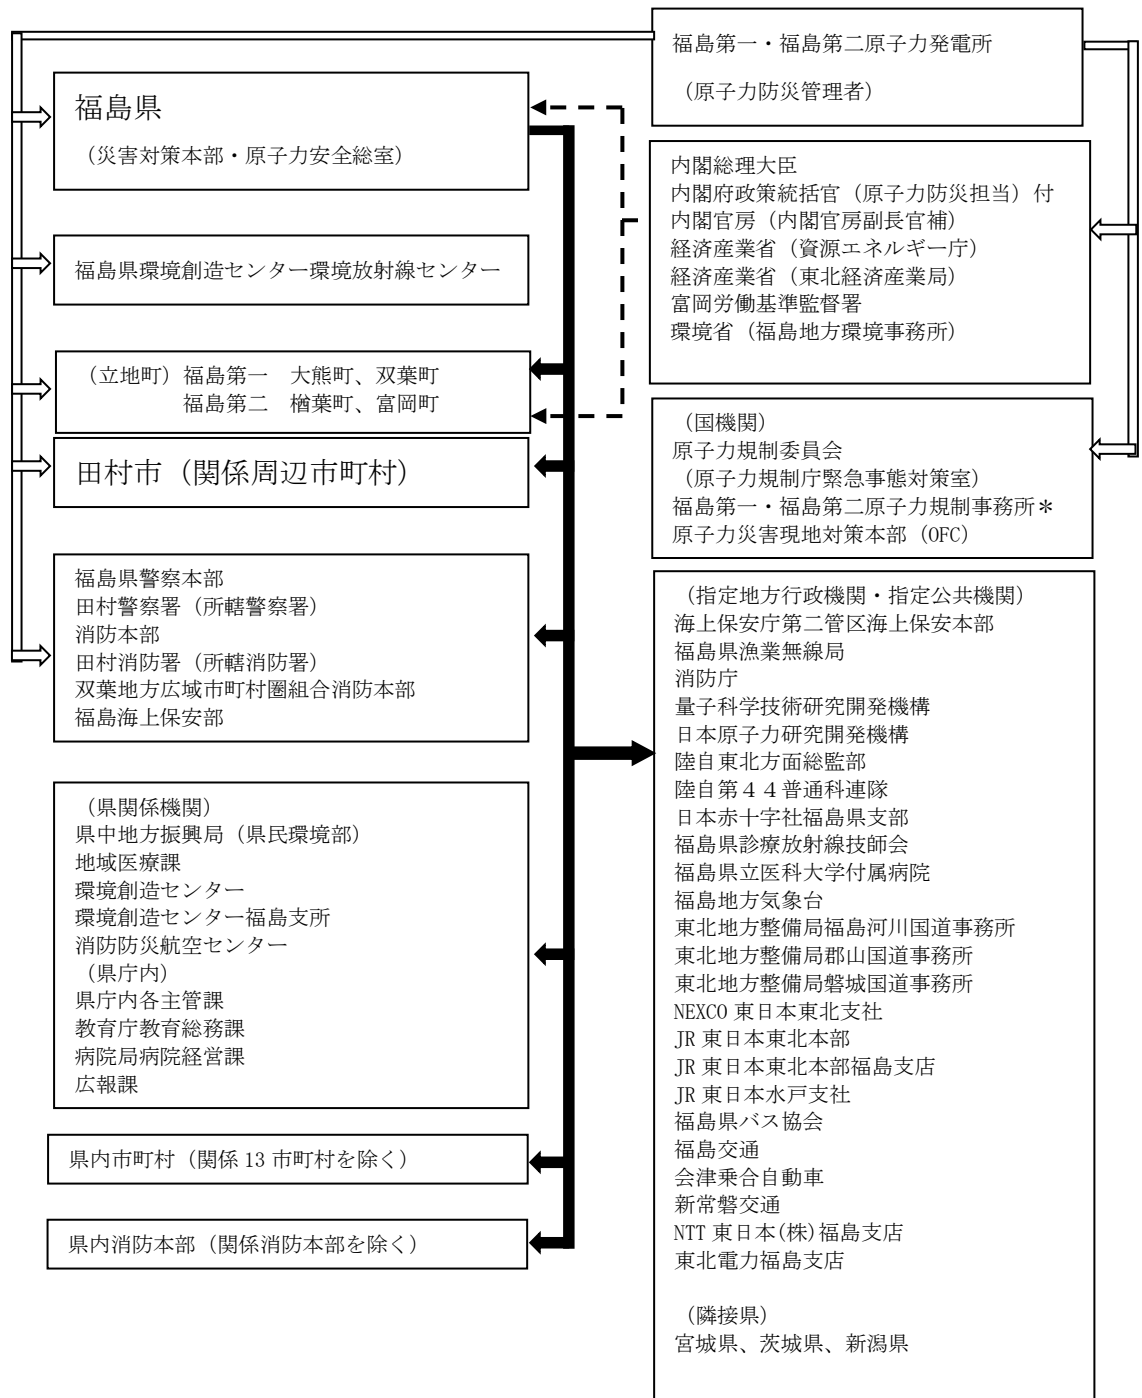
福島第一・福島第二原子力発電所

（原子力防災管理者）

福島県

（災害対策本部・原子力安全総室）

内閣総理大臣
内閣府政策統括官（原子力防災担当）付
内閣官房（内閣官房副長官補）
経済産業省（資源エネルギー庁）
経済産業省（東北経済産業局）
富岡労働基準監督署
環境省（福島地方環境事務所）

福島県環境創造センター環境放射線センター

（立地町）福島第一　大熊町、双葉町
福島第二　楢葉町、富岡町

（国機関）
原子力規制委員会
（原子力規制庁緊急事態対策室）
福島第一・福島第二原子力規制事務所＊
原子力災害現地対策本部（OFC）

田村市（関係周辺市町村）

福島県警察本部
田村警察署（所轄警察署）
消防本部
田村消防署（所轄消防署）
双葉地方広域市町村圏組合消防本部
福島海上保安部

（指定地方行政機関・指定公共機関）
海上保安庁第二管区海上保安本部
福島県漁業無線局
消防庁
量子科学技術研究開発機構
日本原子力研究開発機構
陸自東北方面総監部
陸自第４４普通科連隊
日本赤十字社福島県支部
福島県診療放射線技師会
福島県立医科大学付属病院
福島地方気象台
東北地方整備局福島河川国道事務所
東北地方整備局郡山国道事務所
東北地方整備局磐城国道事務所
NEXCO 東日本東北支社
JR 東日本東北本部
JR 東日本東北本部福島支店
JR 東日本水戸支社
福島県バス協会
福島交通
会津乗合自動車
新常磐交通
NTT 東日本(株)福島支店
東北電力福島支店

（隣接県）
宮城県、茨城県、新潟県

（県関係機関）
県中地方振興局（県民環境部）
地域医療課
環境創造センター
環境創造センター福島支所
消防防災航空センター
（県庁内）
県庁内各主管課
教育庁教育総務課
病院局病院経営課
広報課

県内市町村（関係 13 市町村を除く）

県内消防本部（関係消防本部を除く）